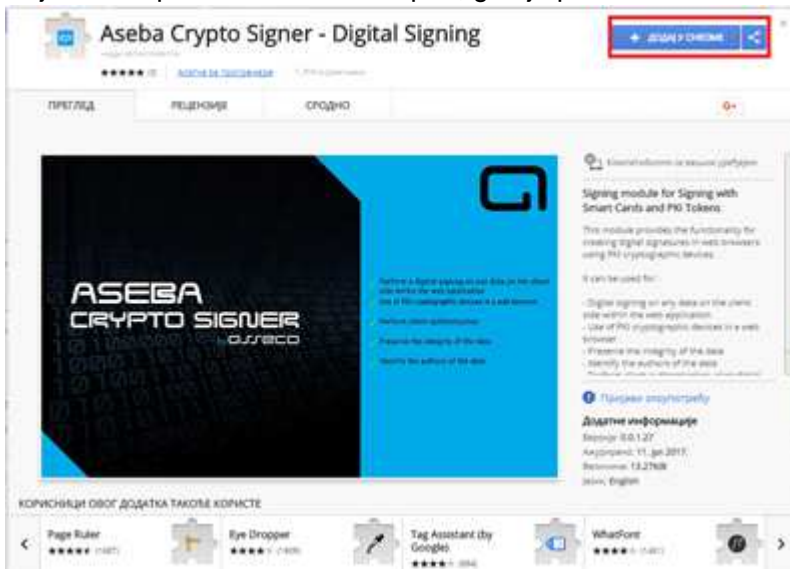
Aseba Crypto Signer - Digital Signing

★★★★★ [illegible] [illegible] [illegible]

+ ДОДАЈ У CHROME

ПРЕГЛЕД РЕЦЕНЗИЈЕ СРОДНО G+

ASEBA CRYPTO SIGNER by asseco

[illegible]

Компатибилно са вашим уређајем

Signing module for Signing with Smart Cards and PKI Tokens

This module provides the functionality for creating digital signatures in web browsers using PKI cryptographic devices.

It can be used for:

- Digital signing on any data on the client side within the web application
- Use of PKI cryptographic devices in a web browser
- Preserve the integrity of the data
- Identify the authors of the data

Пријави злоупотребу

Додатне информације

Верзија: 0.0.1.27

Ажурирано: 11. јул 2017.

Величина: 13.27KiB

Језик: English

КОРИСНИЦИ ОВОГ ДОДАТКА ТАКОЂЕ КОРИСТЕ

Page Ruler ★★★★★ (1687)

Eye Dropper ★★★★★ (1409)

Tag Assistant (by Google) ★★★★★ (894)

WhatFont ★★★★★ (1481)